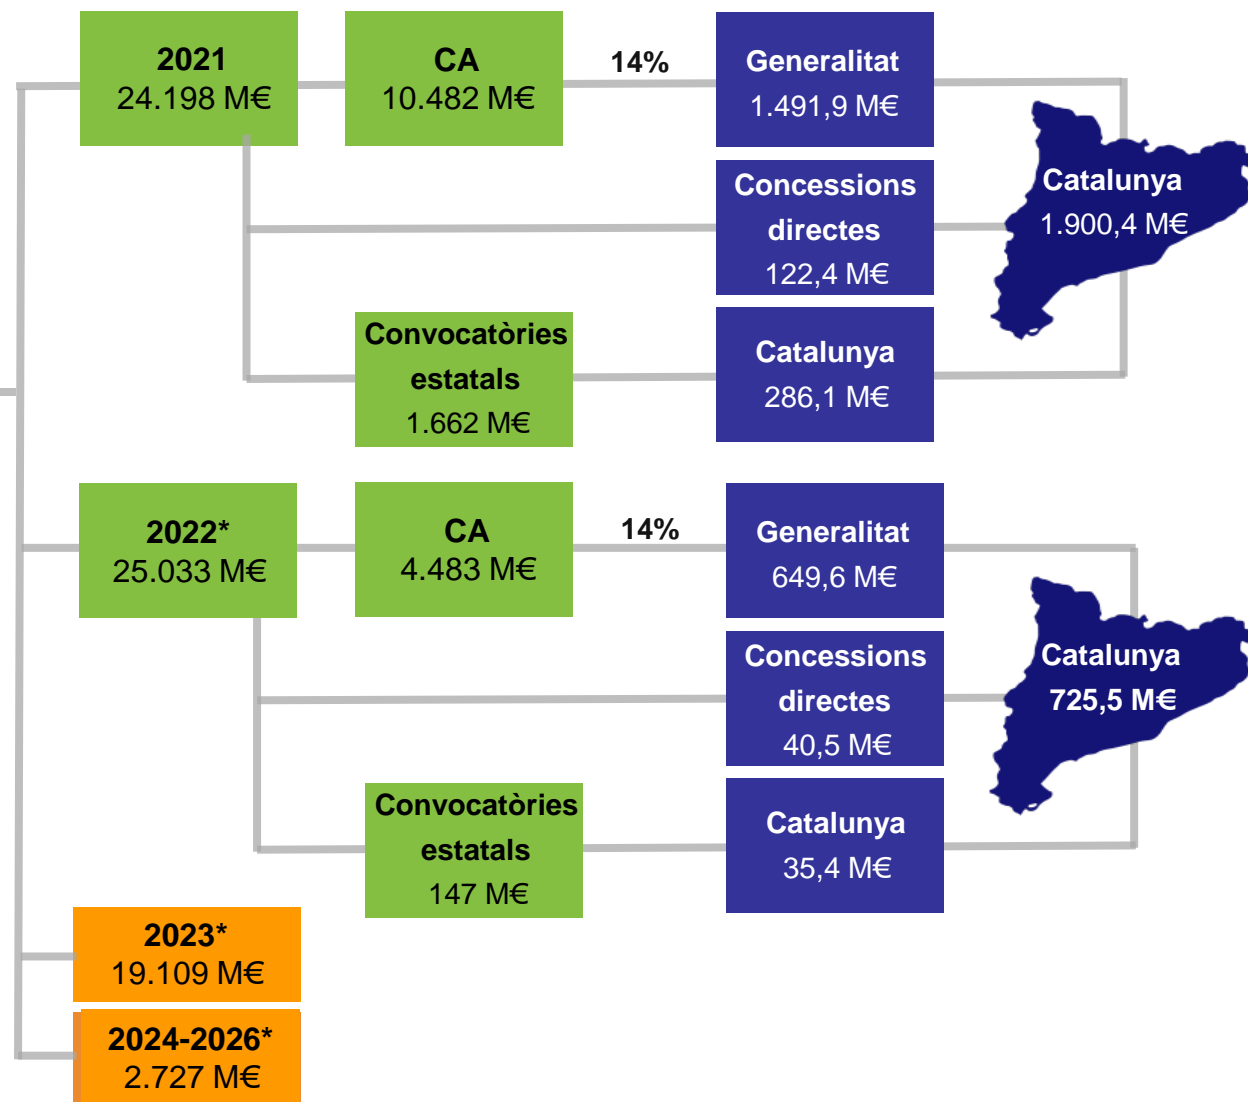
2021
24.198 M€

CA
10.482 M€

14%

Generalitat
1.491,9 M€

Concessions directes
122,4 M€

Catalunya
1.900,4 M€

Convocatòries estatals
1.662 M€

Catalunya
286,1 M€

2022*
25.033 M€

CA
4.483 M€

14%

Generalitat
649,6 M€

Concessions directes
40,5 M€

Catalunya
725,5 M€

Convocatòries estatals
147 M€

Catalunya
35,4 M€

2023*
19.109 M€

2024-2026*
2.727 M€